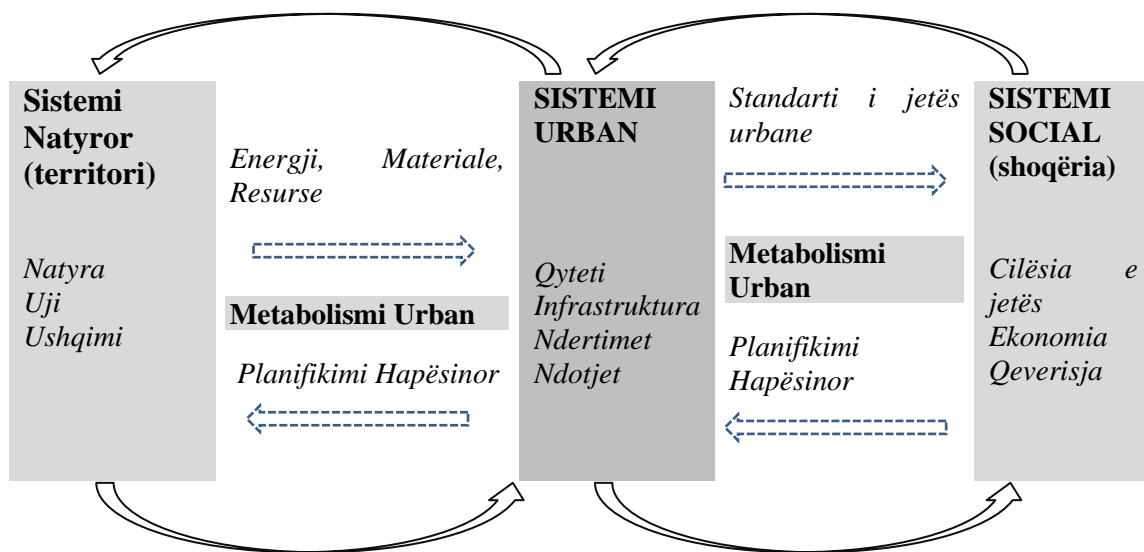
**Sistemi Natyror (territori)**

*Natyra*
*Uji*
*Ushqimi*

*Energji, Materiale, Resurse*

**Metabolismi Urban**

*Planifikimi Hapësinor*

**SISTEMI URBAN**

*Qyteti*
*Infrastruktura*
*Ndertimet*
*Ndotjet*

*Standarti i jetës urbane*

**Metabolismi Urban**

*Planifikimi Hapësinor*

**SISTEMI SOCIAL (shoqëria)**

*Cilësia e jetës*
*Ekonomia*
*Qeverisja*